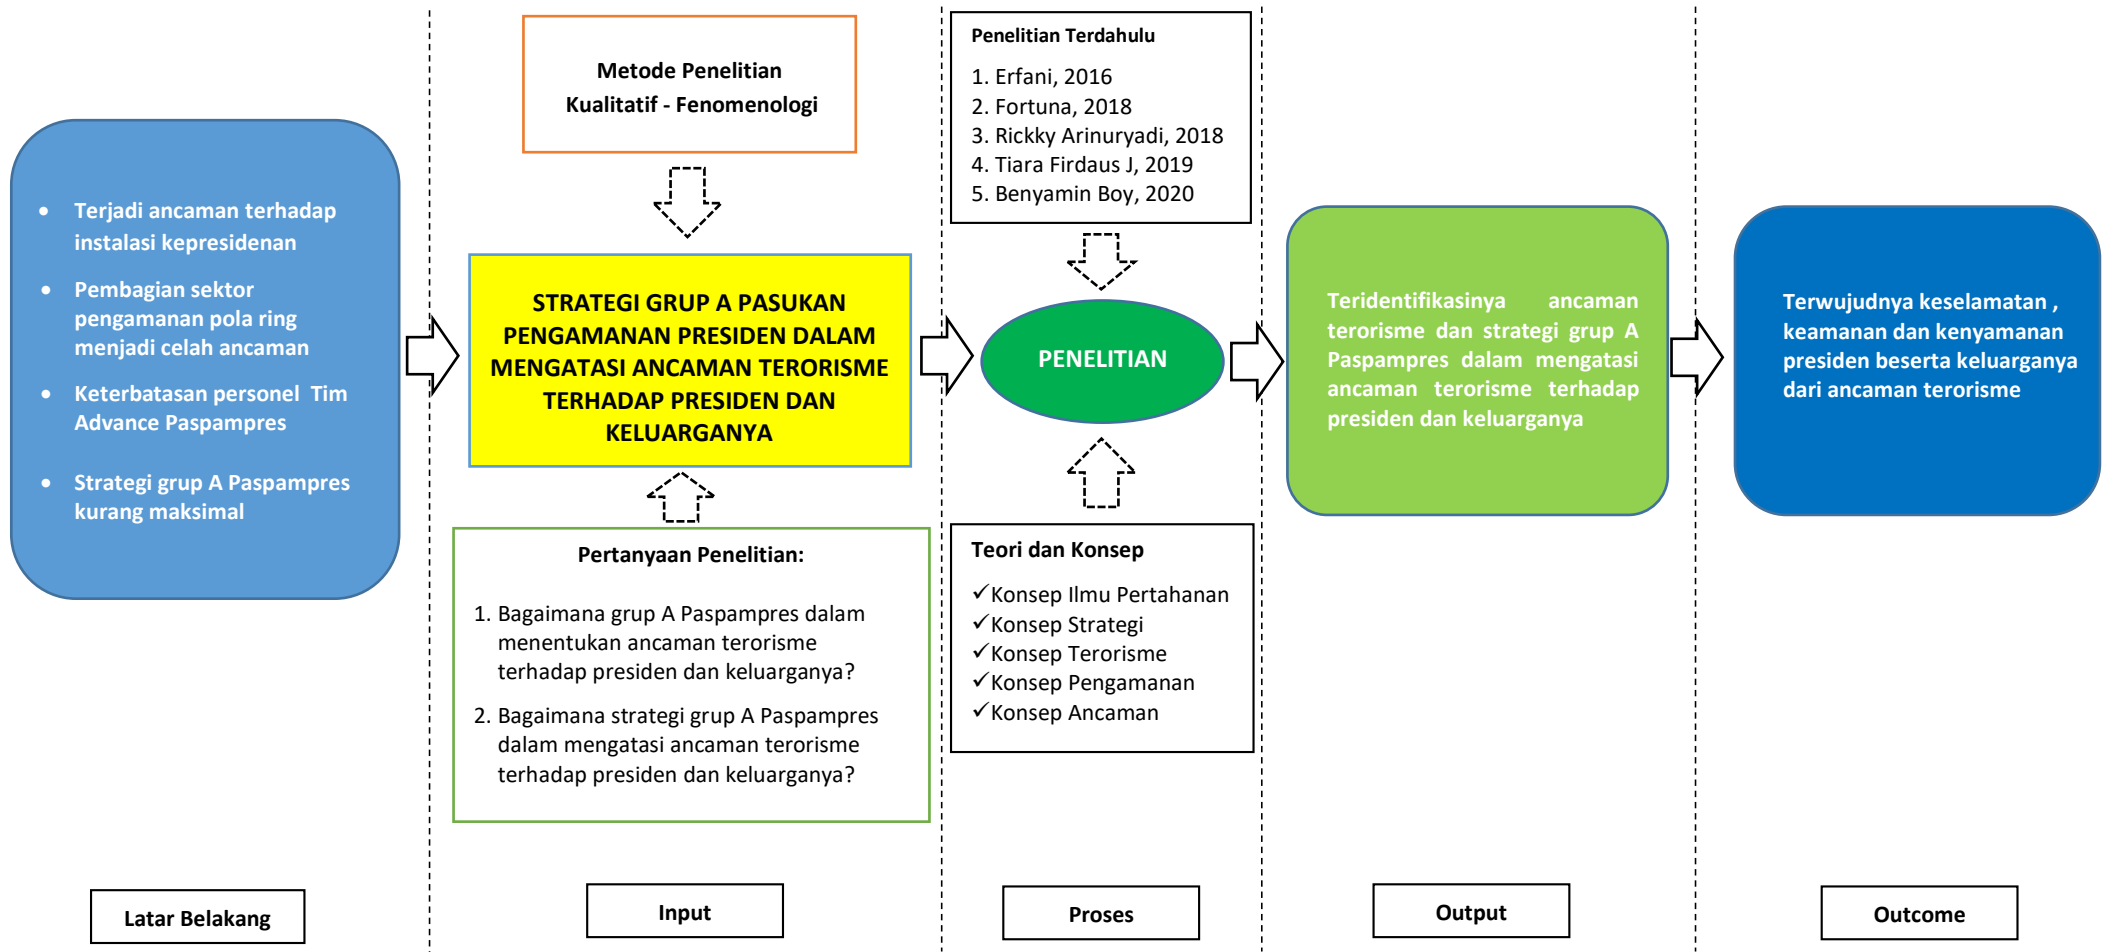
- Terjadi ancaman terhadap instalasi kepresidenan
- Pembagian sektor pengamanan pola ring menjadi celah ancaman
- Keterbatasan personel Tim Advance Paspampres
- Strategi grup A Paspampres kurang maksimal

Latar Belakang

Metode Penelitian
Kualitatif - Fenomenologi

STRATEGI GRUP A PASUKAN PENGAMANAN PRESIDEN DALAM MENGATASI ANCAMAN TERORISME TERHADAP PRESIDEN DAN KELUARGANYA

Pertanyaan Penelitian:

1. Bagaimana grup A Paspampres dalam menentukan ancaman terorisme terhadap presiden dan keluarganya?
2. Bagaimana strategi grup A Paspampres dalam mengatasi ancaman terorisme terhadap presiden dan keluarganya?

Input

Penelitian Terdahulu

1. Erfani, 2016
2. Fortuna, 2018
3. Rickky Arinuryadi, 2018
4. Tiara Firdaus J, 2019
5. Benyamin Boy, 2020

PENELITIAN

Teori dan Konsep

✓Konsep Ilmu Pertahanan
✓Konsep Strategi
✓Konsep Terorisme
✓Konsep Pengamanan
✓Konsep Ancaman

Proses

Teridentifikasinya ancaman terorisme dan strategi grup A Paspampres dalam mengatasi ancaman terorisme terhadap presiden dan keluarganya

Output

Terwujudnya keselamatan , keamanan dan kenyamanan presiden beserta keluarganya dari ancaman terorisme

Outcome